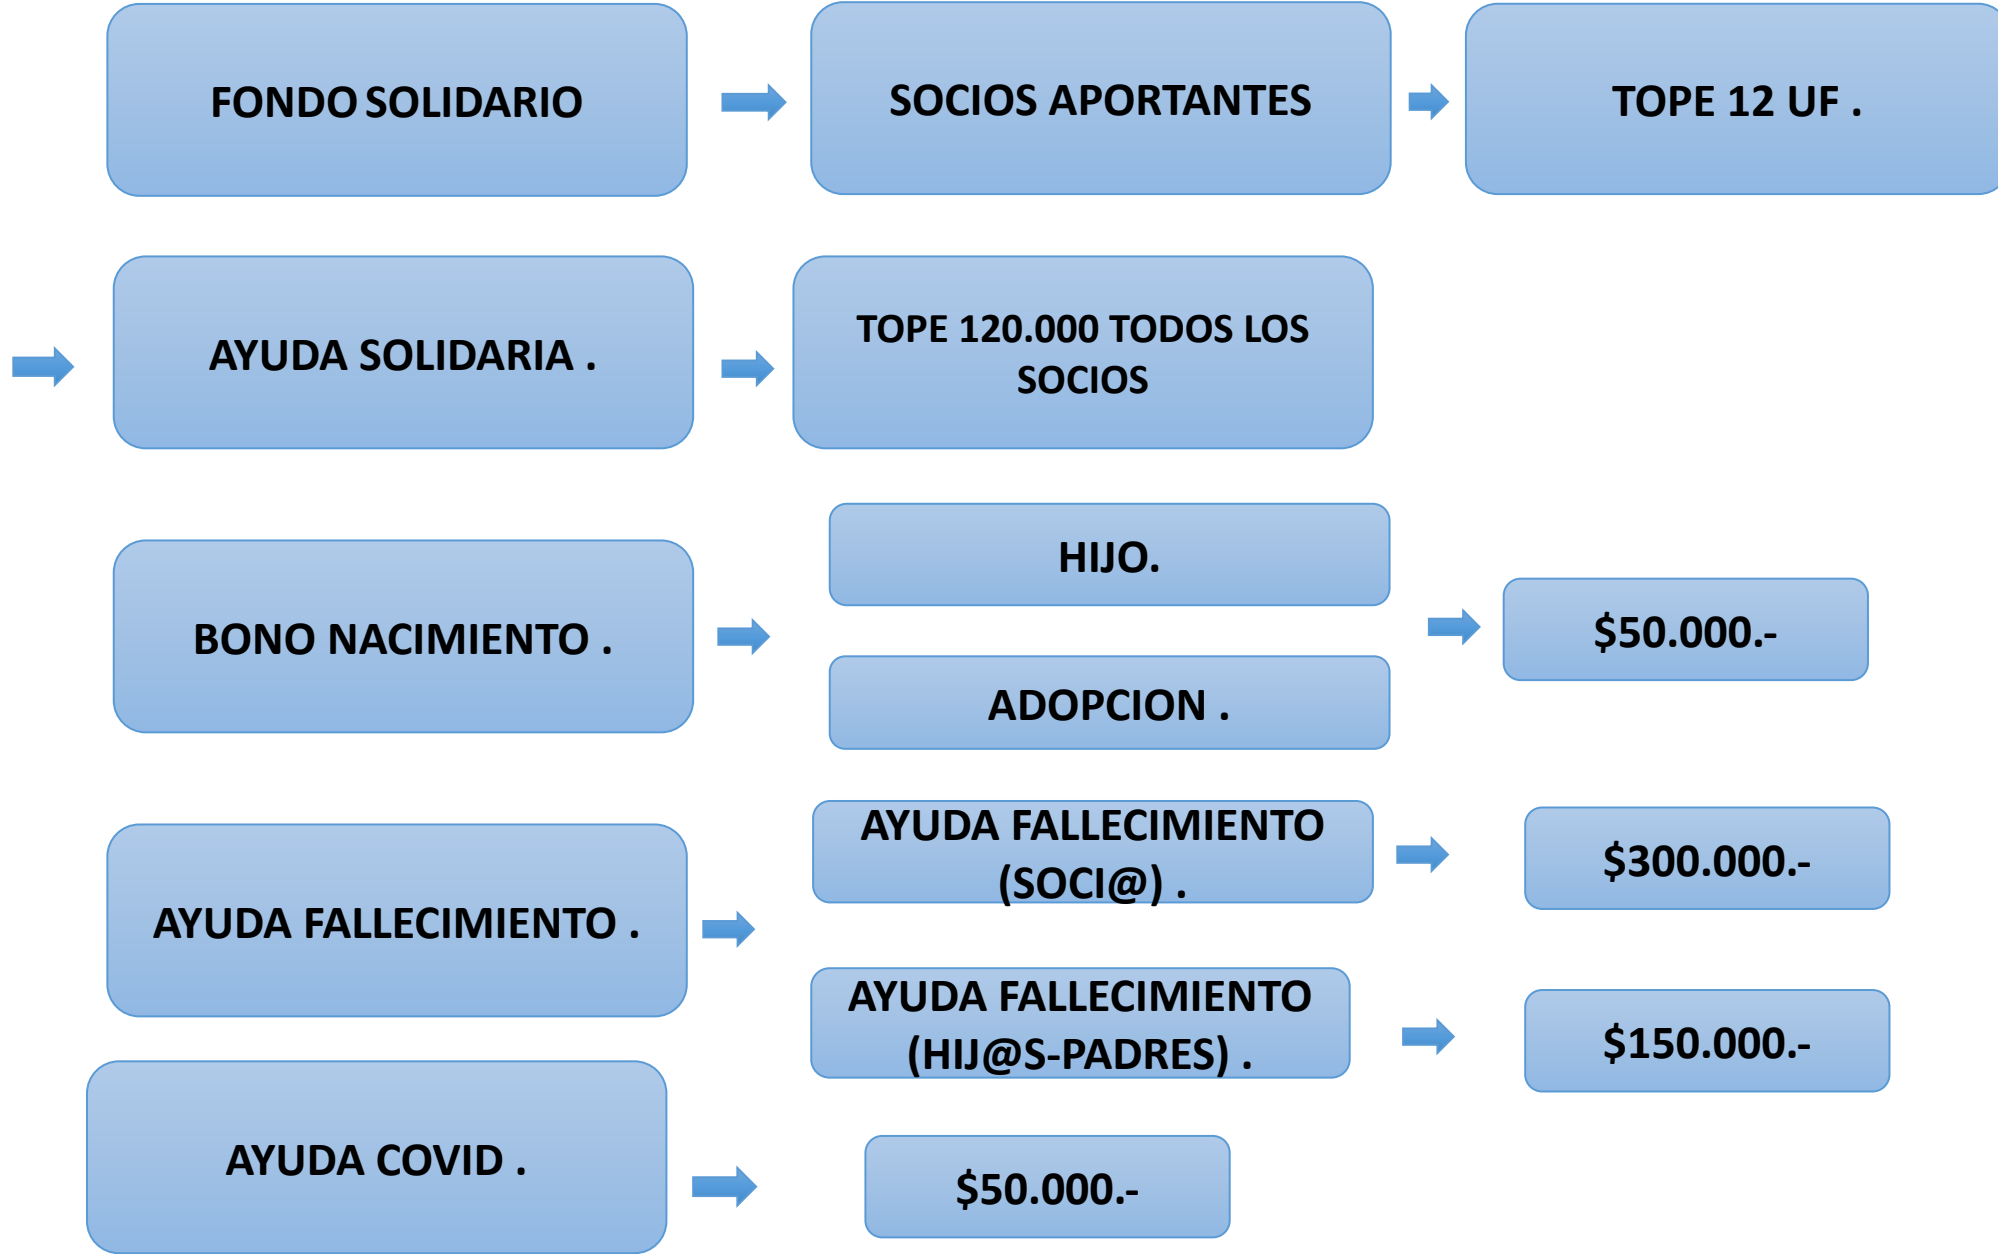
FONDO SOLIDARIO

SOCIOS APORTANTES

TOPE 12 UF .

AYUDA SOLIDARIA .

TOPE 120.000 TODOS LOS SOCIOS

BONO NACIMIENTO .

HIJO.

ADOPCION .

$50.000.-

AYUDA FALLECIMIENTO .

AYUDA FALLECIMIENTO (SOCI@) .

$300.000.-

AYUDA FALLECIMIENTO (HIJ@S-PADRES) .

$150.000.-

AYUDA COVID .

$50.000.-